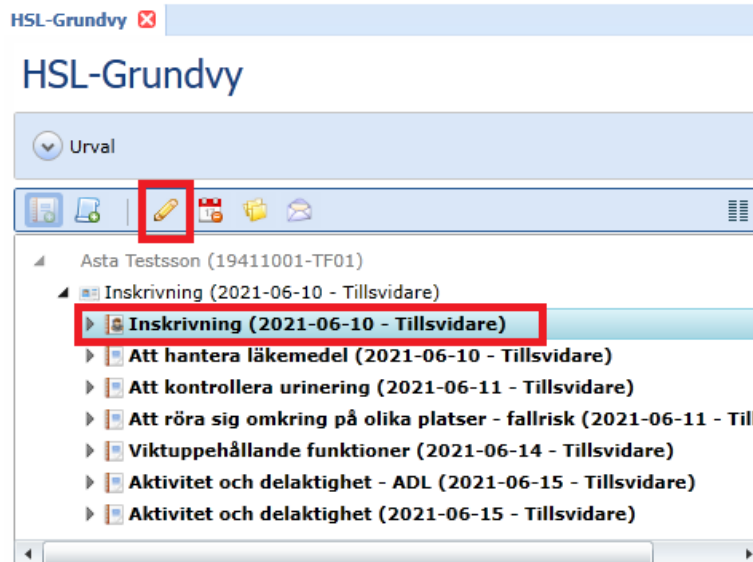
HSL-Grundvy

HSL-Grundvy

Urval

Asta Testsson (19411001-TF01)
Inskrivning (2021-06-10 - Tillsvidare)
Inskrivning (2021-06-10 - Tillsvidare)
Att hantera läkemedel (2021-06-10 - Tillsvidare)
Att kontrollera urinering (2021-06-11 - Tillsvidare)
Att röra sig omkring på olika platser - fallrisk (2021-06-11 - Till
Viktuppehållande funktioner (2021-06-14 - Tillsvidare)
Aktivitet och delaktighet - ADL (2021-06-15 - Tillsvidare)
Aktivitet och delaktighet (2021-06-15 - Tillsvidare)